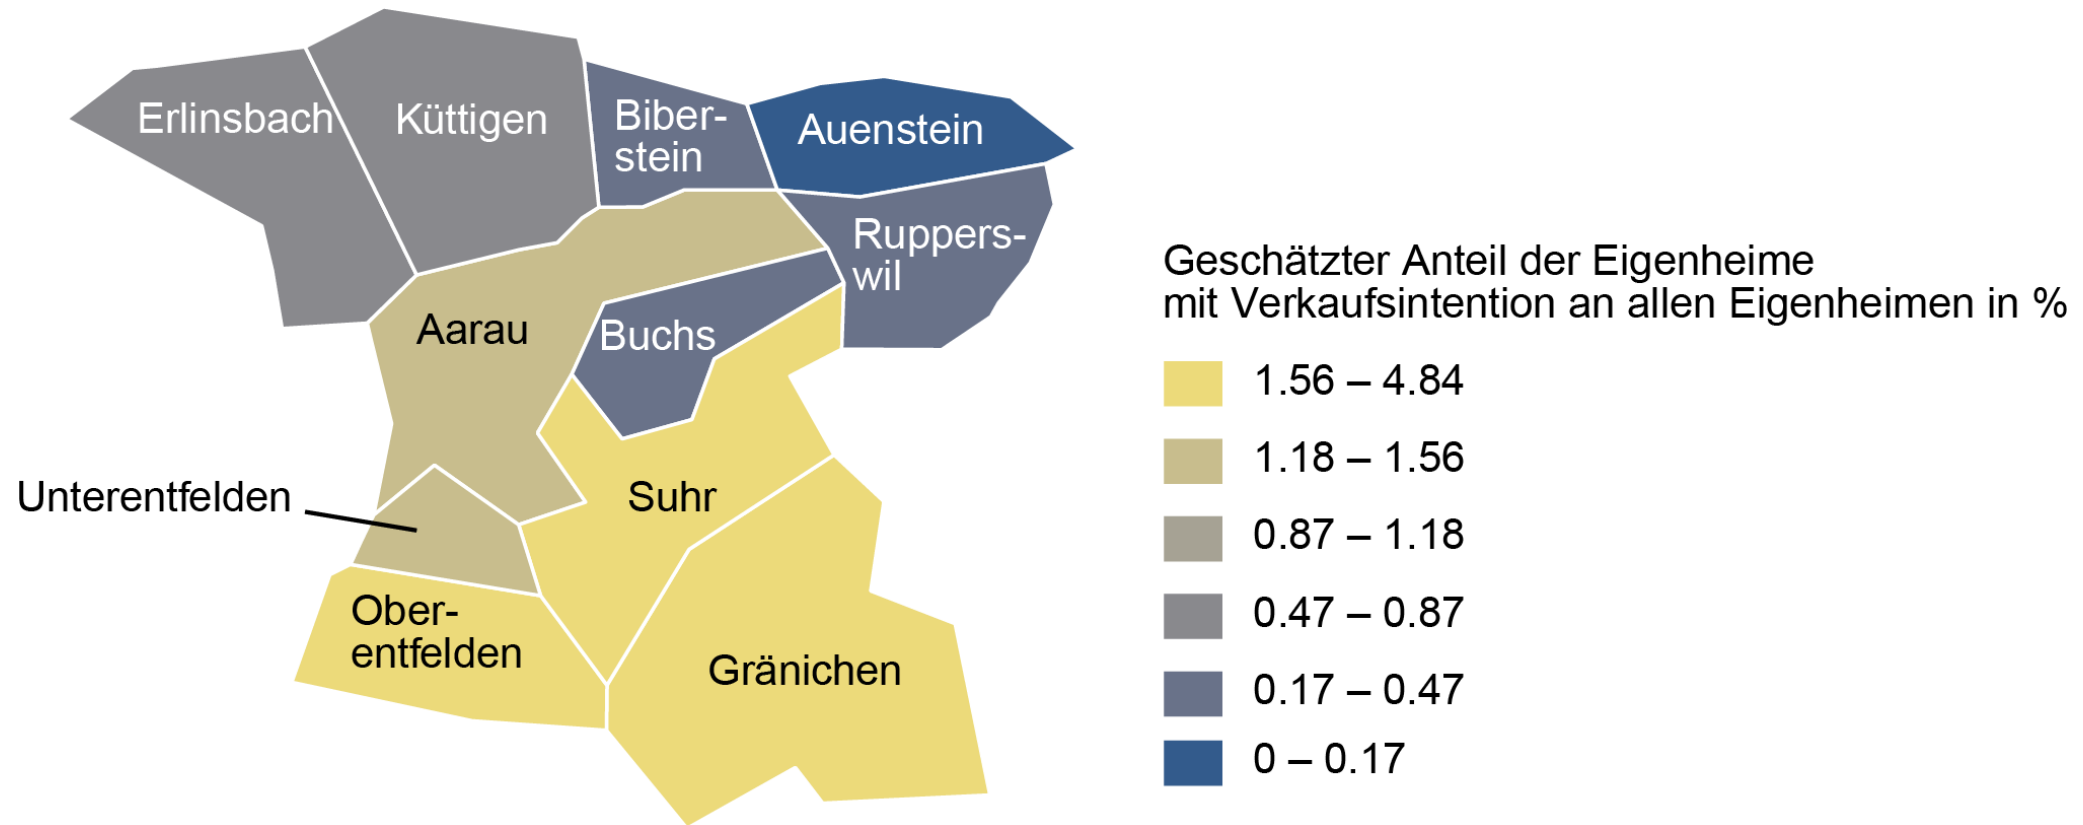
Erlinsbach
Küttigen
Biberstein
Auenstein
Rupperswil
Aarau
Buchs
Unterentfelden
Suhr
Oberentfelden
Gränichen

Geschätzter Anteil der Eigenheime mit Verkaufsintention an allen Eigenheimen in %

1.56 – 4.84
1.18 – 1.56
0.87 – 1.18
0.47 – 0.87
0.17 – 0.47
0 – 0.17